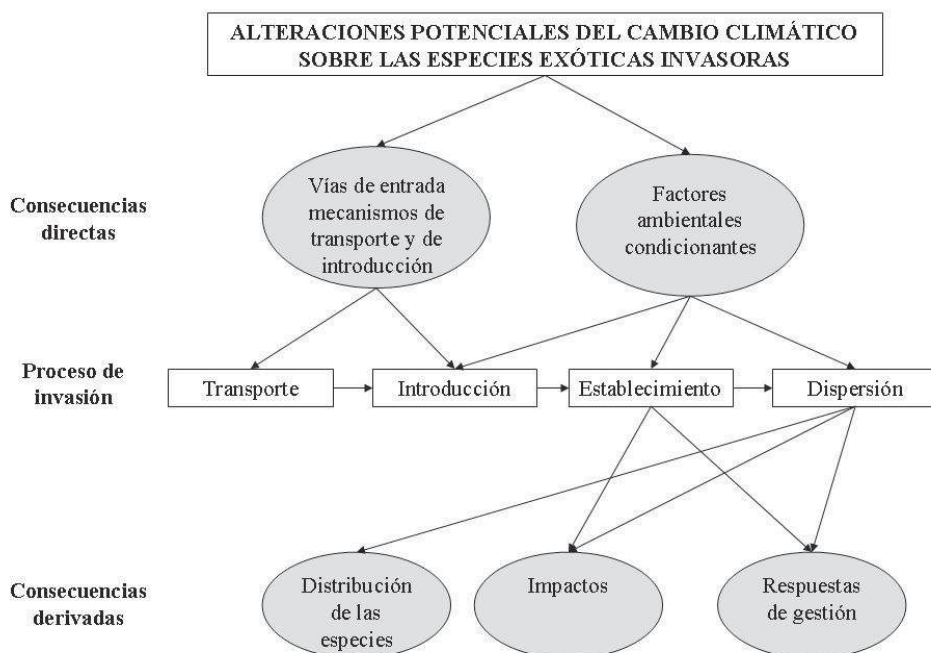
ALTERACIONES POTENCIALES DEL CAMBIO CLIMÁTICO SOBRE LAS ESPECIES EXÓTICAS INVASORAS

Consecuencias directas

Vías de entrada mecanismos de transporte y de introducción

Factores ambientales condicionantes

Proceso de invasión

Transporte

Introducción

Establecimiento

Dispersión

Consecuencias derivadas

Distribución de las especies

Impactos

Respuestas de gestión